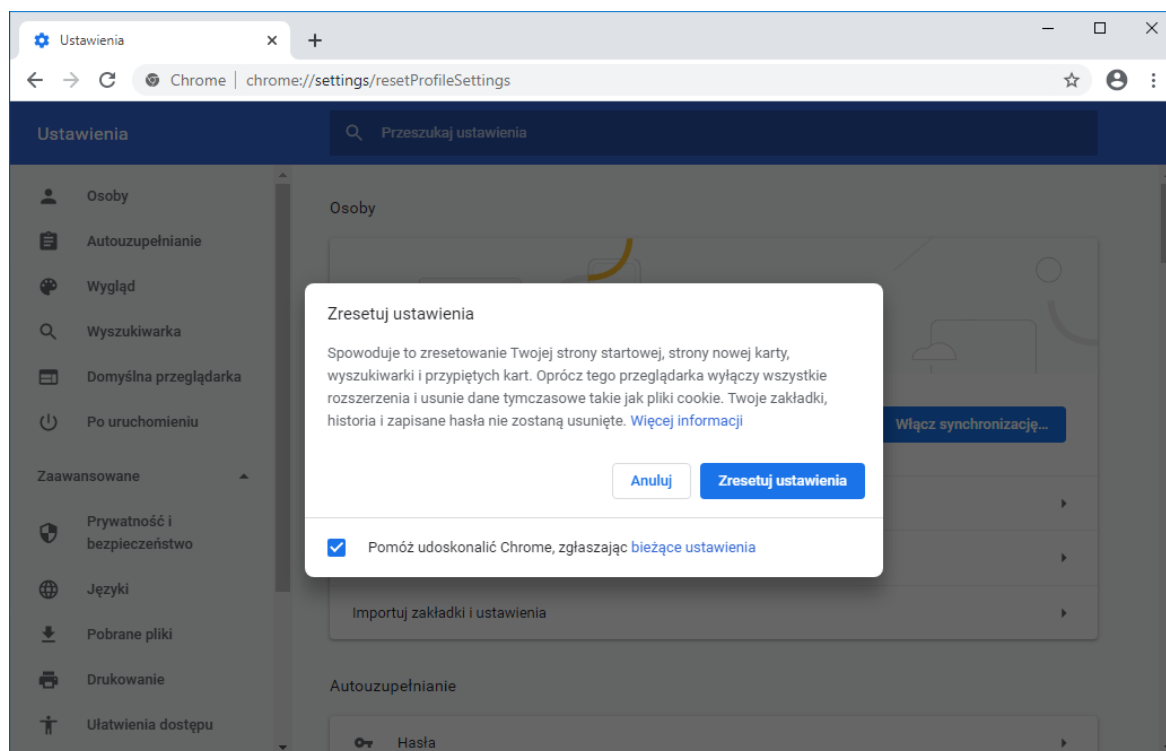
Ustawienia ×
+

Chrome | chrome://settings/resetProfileSettings

Ustawienia

Przeszukaj ustawienia

Osoby
Autouzupełnianie
Wygląd
Wyszukiwarka
Domyślna przeglądarka
Po uruchomieniu

Zaawansowane

Prywatność i bezpieczeństwo
Języki
Pobrane pliki
Drukowanie
Ułatwienia dostępu

Osoby

Włącz synchronizację...

Importuj zakładki i ustawienia

Autouzupełnianie

Hasła

Zresetuj ustawienia

Spowoduje to zresetowanie Twojej strony startowej, strony nowej karty, wyszukiwarki i przypiętych kart. Oprócz tego przeglądarka wyłączy wszystkie rozszerzenia i usunie dane tymczasowe takie jak pliki cookie. Twoje zakładki, historia i zapisane hasła nie zostaną usunięte. Więcej informacji

Anuluj
Zresetuj ustawienia

Pomóż udoskonalić Chrome, zgłaszając bieżące ustawienia